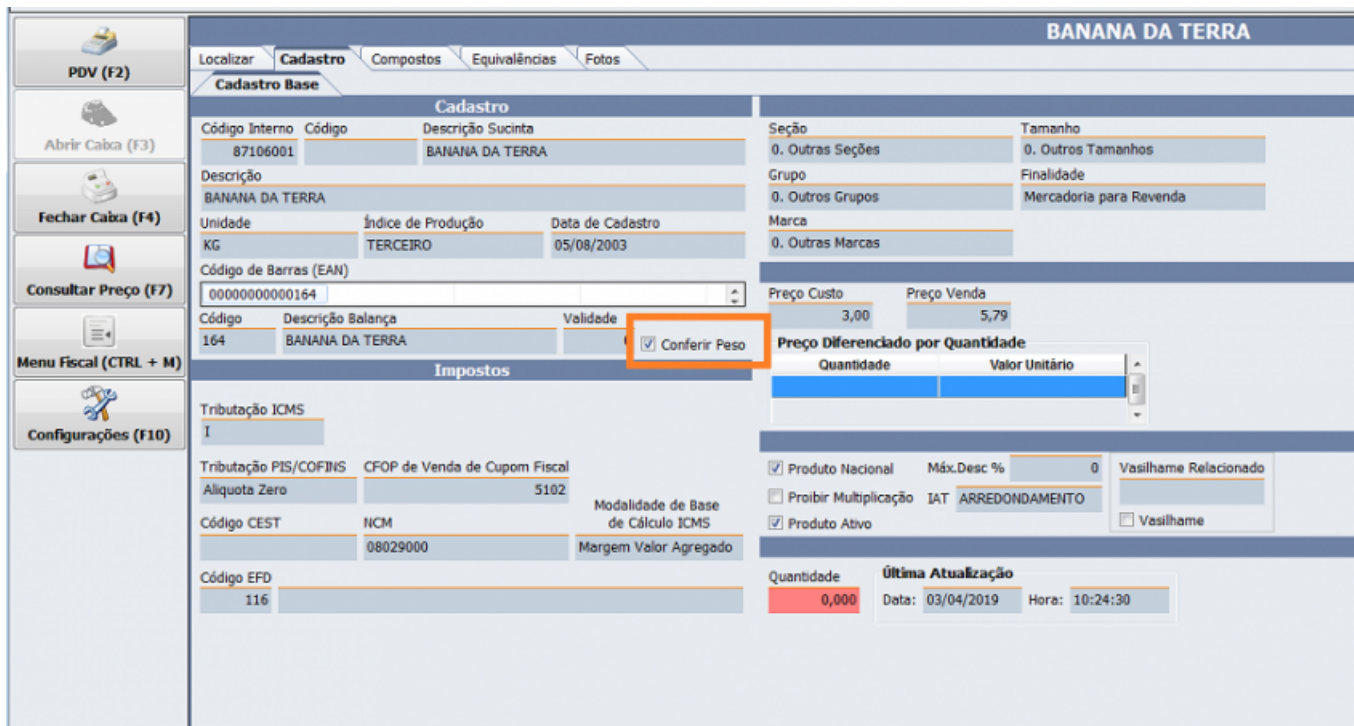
PDV (F2)

Abrir Caixa (F3)

Fechar Caixa (F4)

Consultar Preço (F7)

Menu Fiscal (CTRL + M)

Configurações (F10)

BANANA DA TERRA

Localizar | Cadastro | Compostos | Equivalências | Fotos

Cadastro Base

Cadastro

Código Interno: 87106001
Código:
Descrição Sucinta: BANANA DA TERRA
Descrição: BANANA DA TERRA
Unidade: KG
Índice de Produção: TERCEIRO
Data de Cadastro: 05/08/2003
Código de Barras (EAN): 00000000000164
Código: 164
Descrição Balança: BANANA DA TERRA
Validade
☑ Conferir Peso

Impostos

Tributação ICMS: I
Tributação PIS/COFINS: Aliquota Zero
CFOP de Venda de Cupom Fiscal: 5102
Modalidade de Base de Cálculo ICMS: Margem Valor Agregado
Código CEST
NCM: 08029000
Código EFD: 116

Seção: 0. Outras Seções
Tamanho: 0. Outros Tamanhos
Grupo: 0. Outros Grupos
Finalidade: Mercadoria para Revenda
Marca: 0. Outras Marcas

Preço Custo: 3,00
Preço Venda: 5,79

Preço Diferenciado por Quantidade

| Quantidade | Valor Unitário |
|---|---|
| | |

☑ Produto Nacional
Máx.Desc %: 0
☐ Proibir Multiplicação
IAT: ARREDONDAMENTO
☑ Produto Ativo
Vasilhame Relacionado
☐ Vasilhame

Quantidade: 0,000
Última Atualização
Data: 03/04/2019
Hora: 10:24:30